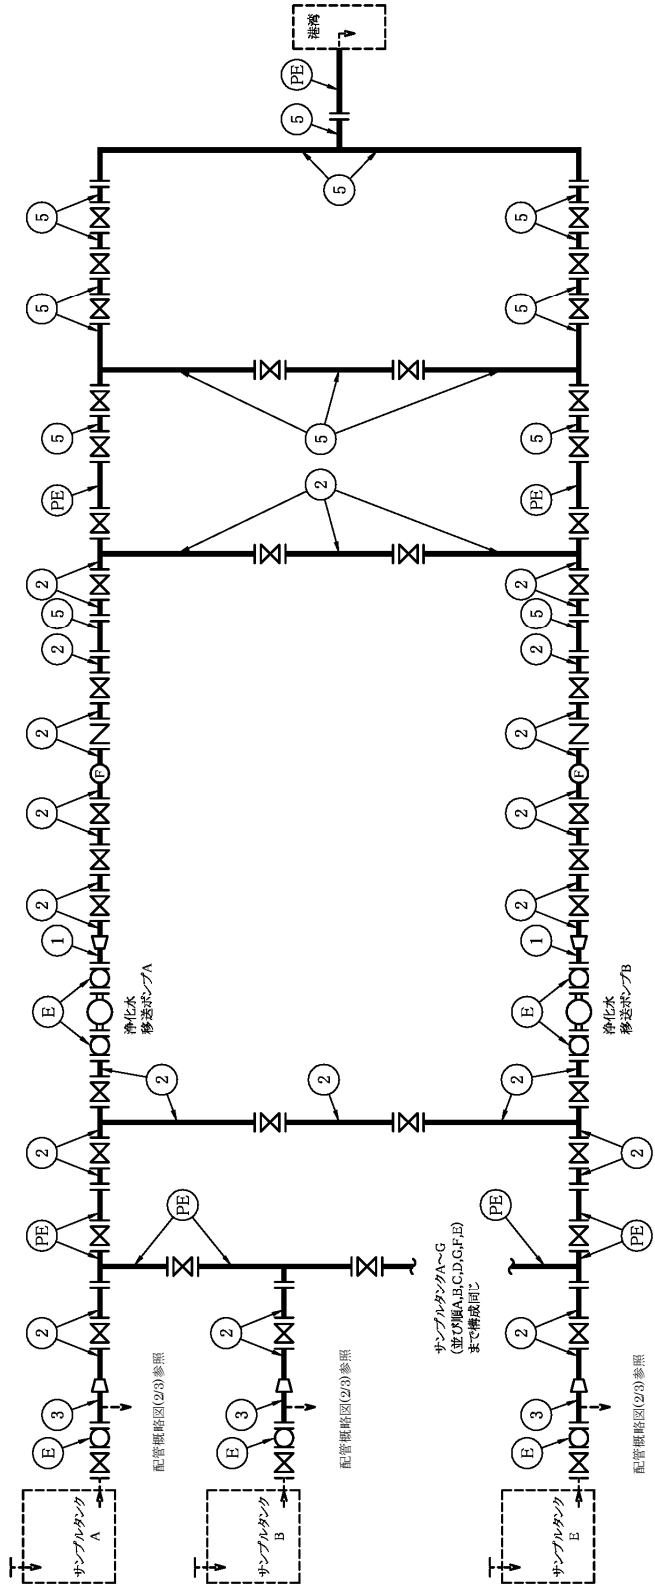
港湾

PE

5

5

5

5

5

5

5

5

5

PE

PE

2

2

2

5

2

5

2

2

2

2

2

2

2

2

2

1

1

E

E

浄化水
移送ポンプA

浄化水
移送ポンプB

2

2

2

2

2

PE

PE

PE

PE

2

2

2

3

3

3

E

E

E

サンプルタンク
A

サンプルタンク
B

サンプルタンク
E

配管概略図(2/3)参照

配管概略図(2/3)参照

配管概略図(2/3)参照

サンプルタンクA~G
(並び順A,B,C,D,G,F,E)
まで構成同じ